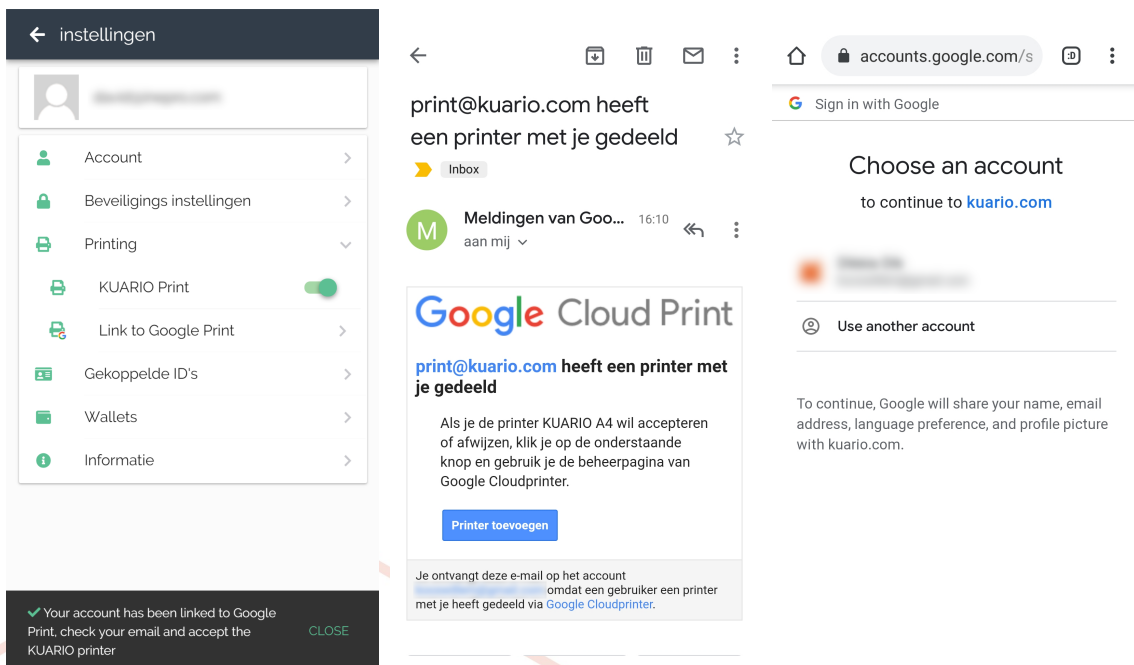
instellingen

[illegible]

Account

Beveiligings instellingen

Printing

KUARIO Print

Link to Google Print

Gekoppelde ID's

Wallets

Informatie

Your account has been linked to Google Print, check your email and accept the KUARIO printer

CLOSE

print@kuario.com heeft een printer met je gedeeld

Inbox

M

Meldingen van Goo...

16:10

aan mij

Google Cloud Print

print@kuario.com heeft een printer met je gedeeld

Als je de printer KUARIO A4 wil accepteren of afwijzen, klik je op de onderstaande knop en gebruik je de beheerpagina van Google Cloudprinter.

Printer toevoegen

Je ontvangt deze e-mail op het account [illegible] omdat een gebruiker een printer met je heeft gedeeld via Google Cloudprinter.

accounts.google.com/s

:D

Sign in with Google

Choose an account

to continue to kuario.com

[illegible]

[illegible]

Use another account

To continue, Google will share your name, email address, language preference, and profile picture with kuario.com.